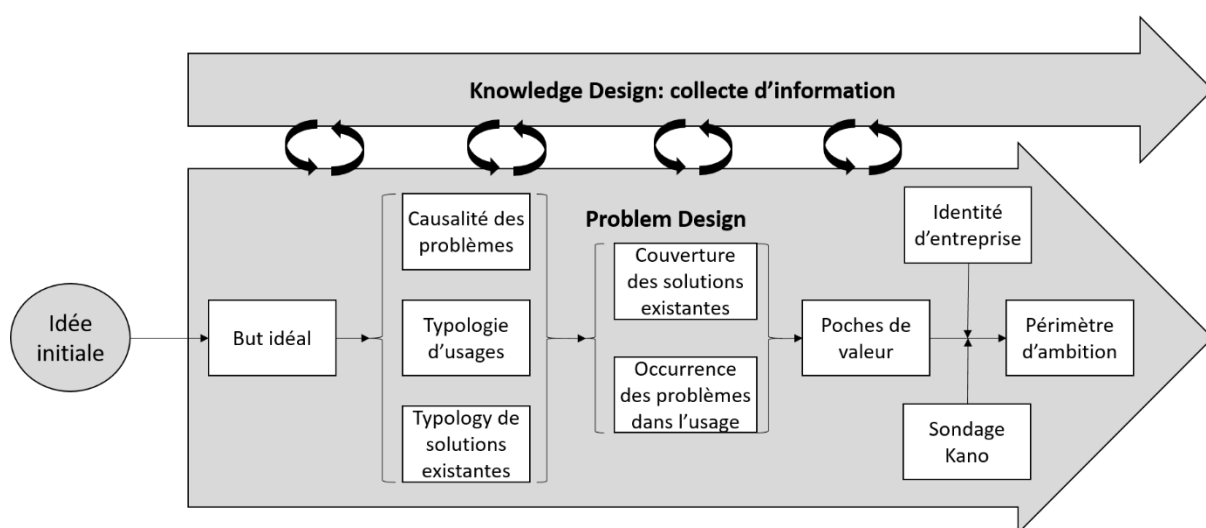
Knowledge Design: collecte d'information

Problem Design

Idée initiale

But idéal

Causalité des problèmes

Typologie d'usages

Typology de solutions existantes

Couverture des solutions existantes

Occurrence des problèmes dans l'usage

Poches de valeur

Identité d'entreprise

Sondage Kano

Périmètre d'ambition